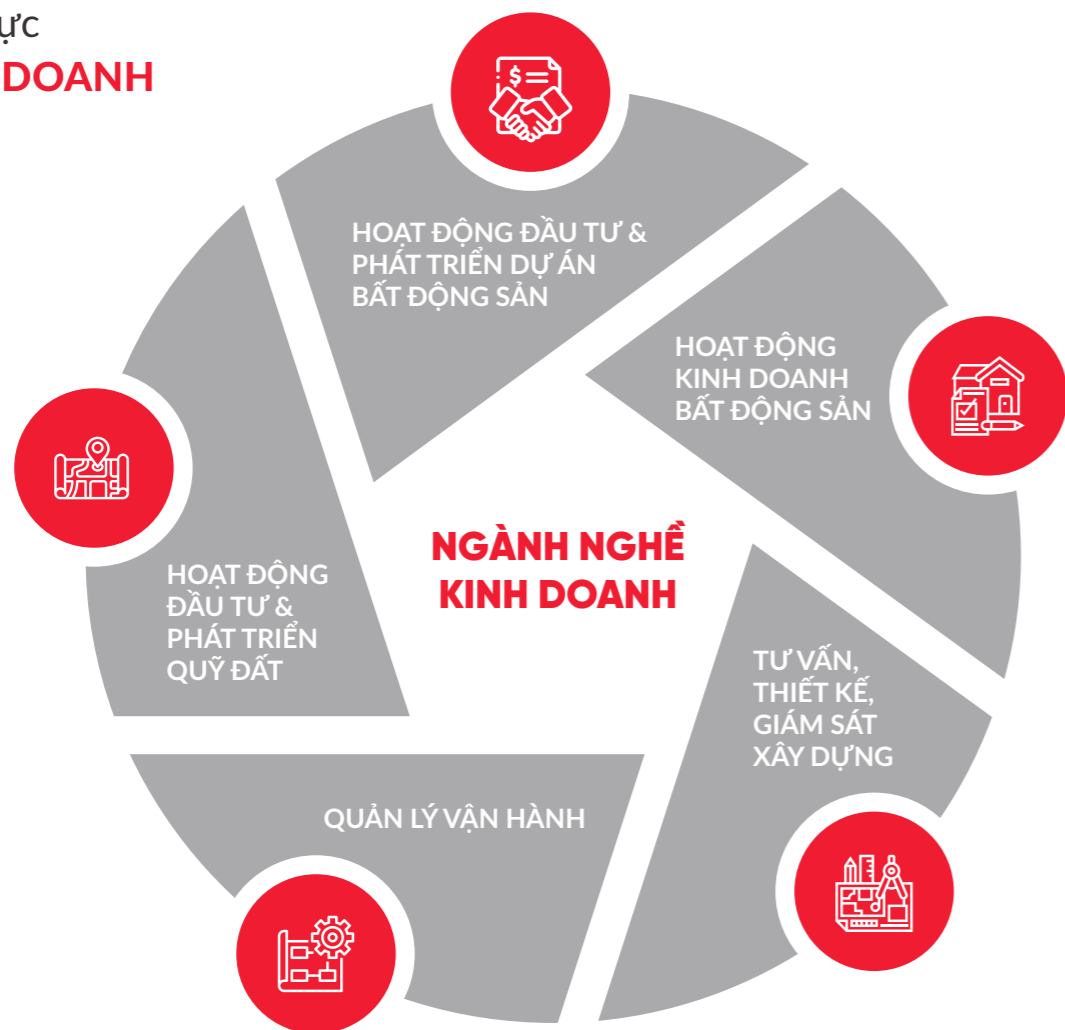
ực
DOANH

HOẠT ĐỘNG ĐẦU TƯ & PHÁT TRIỂN DỰ ÁN BẤT ĐỘNG SẢN

HOẠT ĐỘNG KINH DOANH BẤT ĐỘNG SẢN

NGÀNH NGHỀ KINH DOANH

HOẠT ĐỘNG ĐẦU TƯ & PHÁT TRIỂN QUỸ ĐẤT

TƯ VẤN, THIẾT KẾ, GIÁM SÁT XÂY DỰNG

QUẢN LÝ VẬN HÀNH